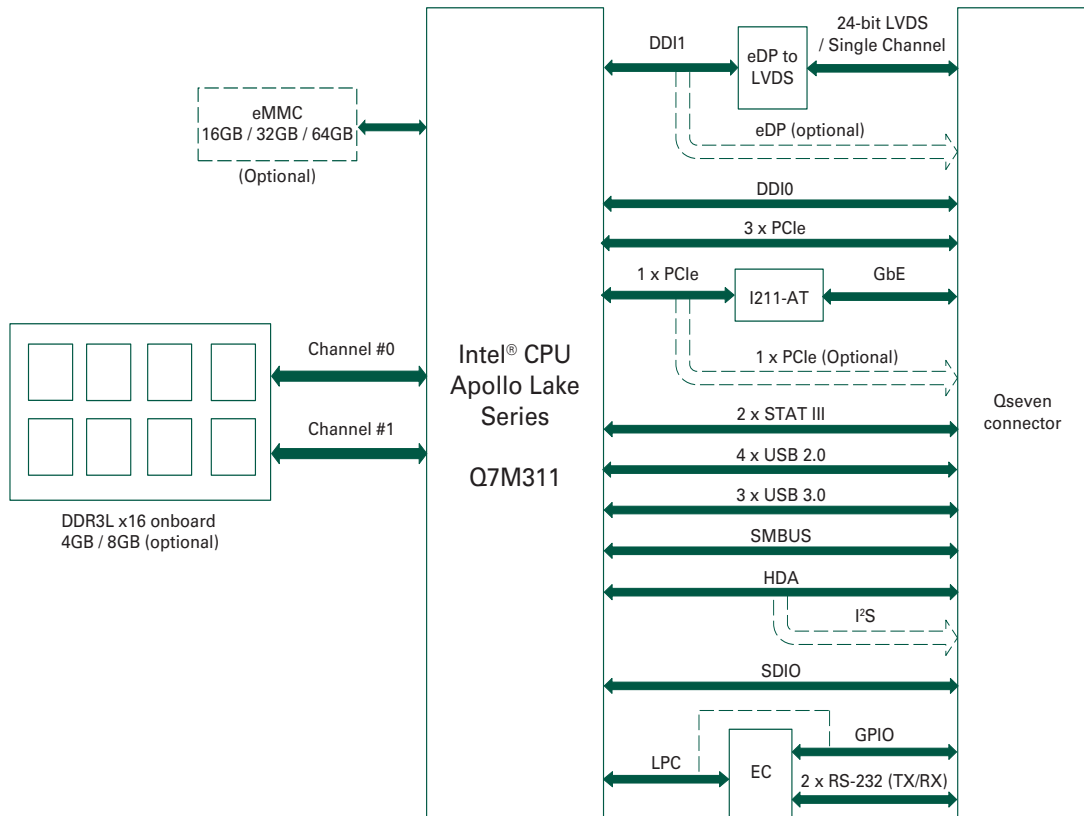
eMMC
16GB / 32GB / 64GB
(Optional)

Channel #0

Channel #1

DDR3L x16 onboard
4GB / 8GB (optional)

Intel® CPU
Apollo Lake
Series

Q7M311

DDI1

eDP to LVDS

24-bit LVDS / Single Channel

eDP (optional)

DDI0

3 x PCIe

1 x PCIe

I211-AT

GbE

1 x PCIe (Optional)

2 x STAT III

4 x USB 2.0

3 x USB 3.0

SMBUS

HDA

I²S

SDIO

LPC

EC

GPIO

2 x RS-232 (TX/RX)

Qseven connector